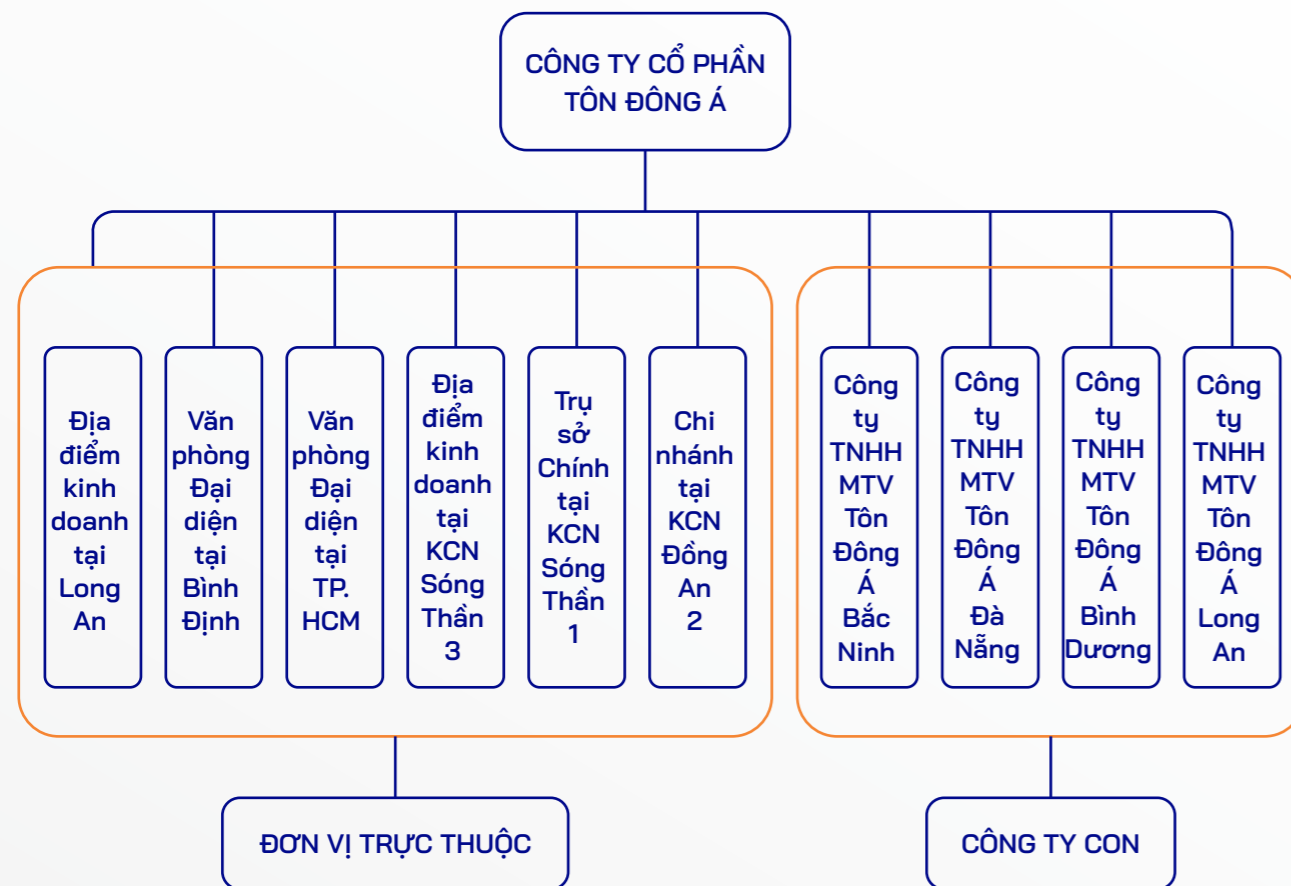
CÔNG TY CỔ PHẦN TÔN ĐÔNG Á

Địa điểm kinh doanh tại Long An

Văn phòng Đại diện tại Bình Định

Văn phòng Đại diện tại TP. HCM

Địa điểm kinh doanh tại KCN Sóng Thần 3

Trụ sở Chính tại KCN Sóng Thần 1

Chi nhánh tại KCN Đồng An 2

Công ty TNHH MTV Tôn Đông Á Bắc Ninh

Công ty TNHH MTV Tôn Đông Á Đà Nẵng

Công ty TNHH MTV Tôn Đông Á Bình Dương

Công ty TNHH MTV Tôn Đông Á Long An

ĐƠN VỊ TRỰC THUỘC

CÔNG TY CON